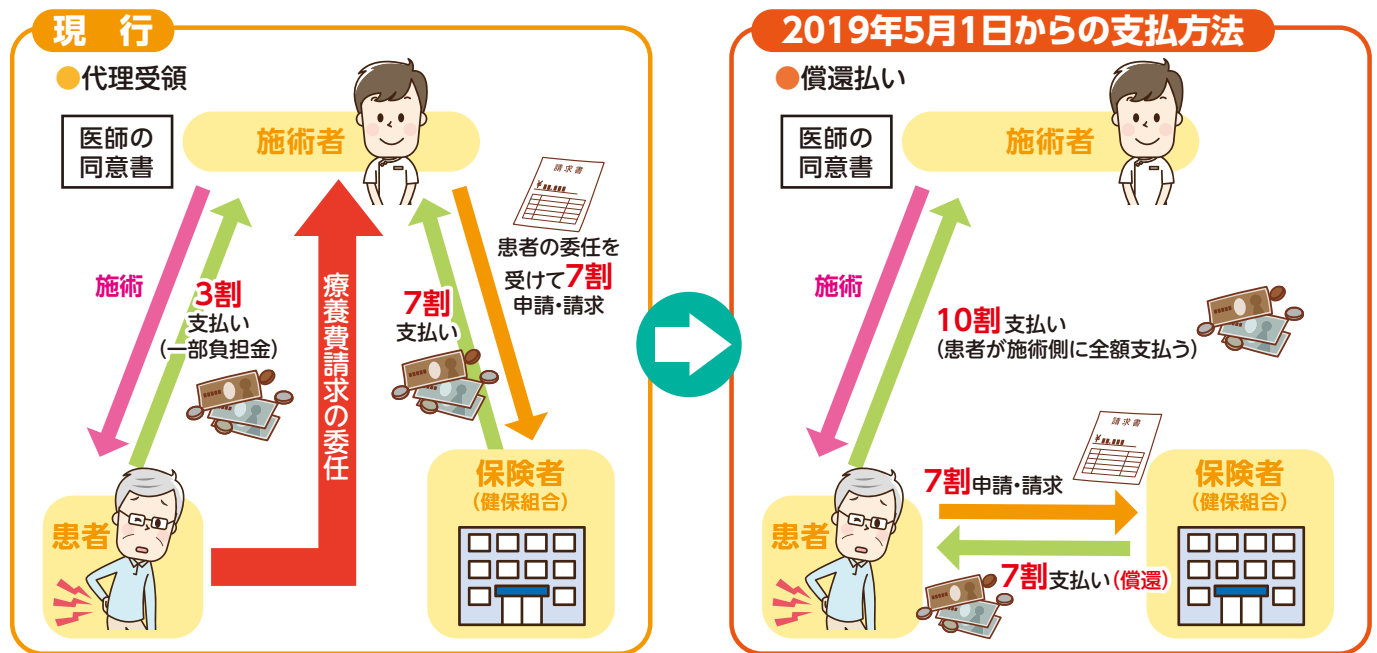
現 行

代理受領

医師の同意書

施術者

請求書

施術

3割 支払い（一部負担金）

療養費請求の委任

7割 支払い

患者の委任を受けて7割 申請・請求

患者

保険者（健保組合）

2019年5月1日からの支払方法

償還払い

医師の同意書

施術者

施術

10割 支払い（患者が施術側に全額支払う）

請求書

7割申請・請求

保険者（健保組合）

患者

7割支払い（償還）